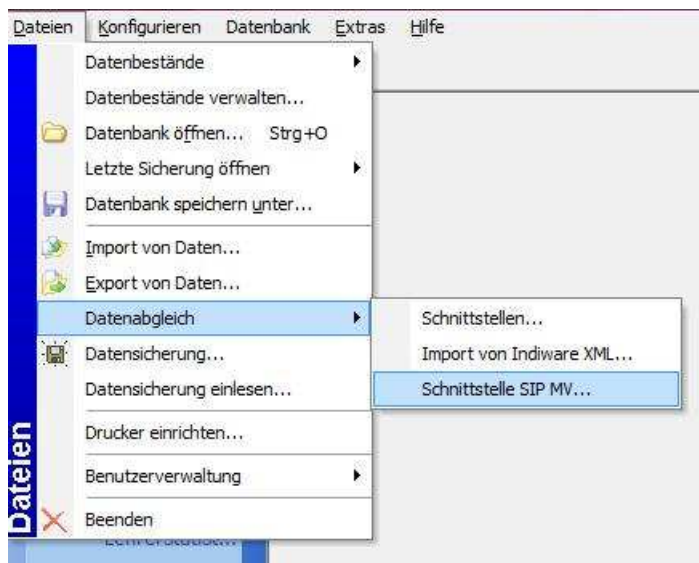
Dateien Konfigurieren Datenbank Extras Hilfe

Datenbestände
Datenbestände verwalten...
Datenbank öffnen... Strg+O
Letzte Sicherung öffnen
Datenbank speichern unter...
Import von Daten...
Export von Daten...
Datenabgleich
Datensicherung...
Datensicherung einlesen...
Drucker einrichten...
Benutzerverwaltung
Beenden

Schnittstellen...
Import von Indiware XML...
Schnittstelle SIP MV...

Dateien

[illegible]